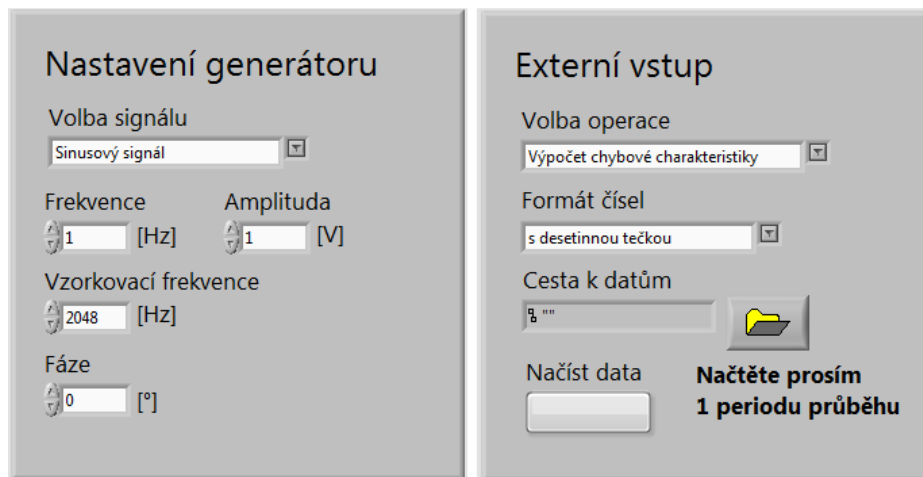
Nastavení generátoru

Volba signálu

Sinusový signál

Frekvence

1 [Hz]

Amplituda

1 [V]

Vzorkovací frekvence

2048 [Hz]

Fáze

0 [°]

Externí vstup

Volba operace

Výpočet chybové charakteristiky

Formát čísel

s desetinnou tečkou

Cesta k datům

""

Načíst data

Načtěte prosím 1 periodu průběhu